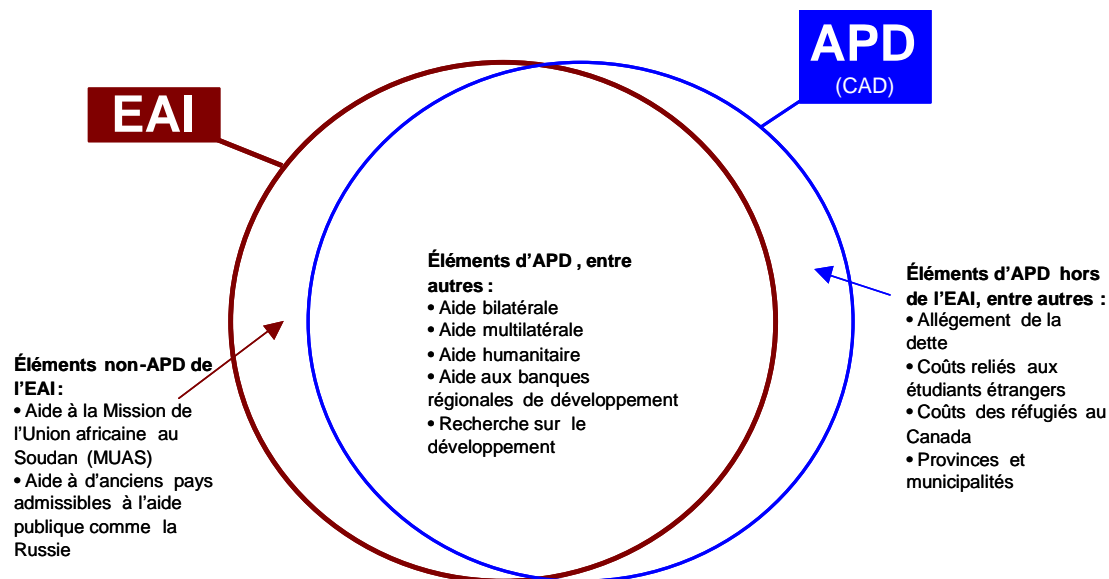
APD
(CAD)

EAI

Éléments d’APD , entre autres :
• Aide bilatérale
• Aide multilatérale
• Aide humanitaire
• Aide aux banques régionales de développement
• Recherche sur le développement

Éléments d’APD hors de l’EAI, entre autres :
• Allégement de la dette
• Coûts reliés aux étudiants étrangers
• Coûts des réfugiés au Canada
• Provinces et municipalités

Éléments non-APD de l’EAI :
• Aide à la Mission de l’Union africaine au Soudan (MUAS)
• Aide à d’anciens pays admissibles à l’aide publique comme la Russie